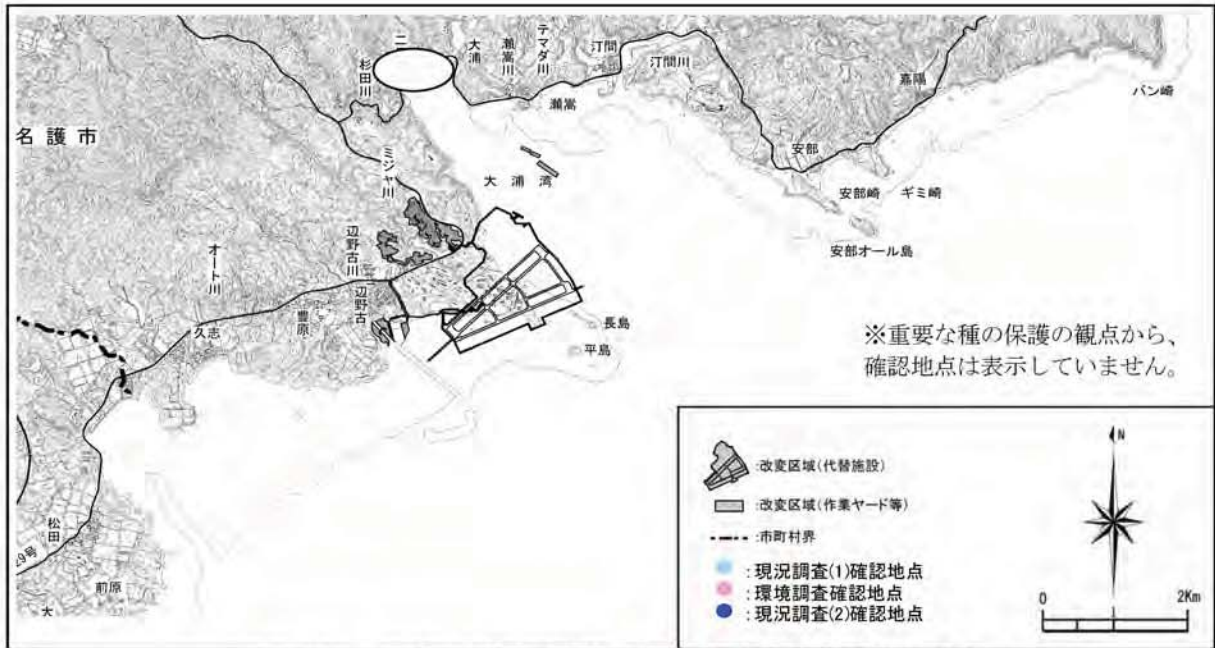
名護市

二
杉田川
大浦
瀬嵩川
テマダ川
汀間
汀間川
瀬嵩
嘉陽
バン崎
ミジャ川
大浦湾
安部
安部崎
ギミ崎
安部オール島
オート川
辺野古川
辺野古
久志
豊原
長島
平島
松田
29号
前原
大

※重要な種の保護の観点から、確認地点は表示していません。

:改変区域(代替施設)
:改変区域(作業ヤード等)
:市町村界
:現況調査(1)確認地点
:環境調査確認地点
:現況調査(2)確認地点

N
0
2Km